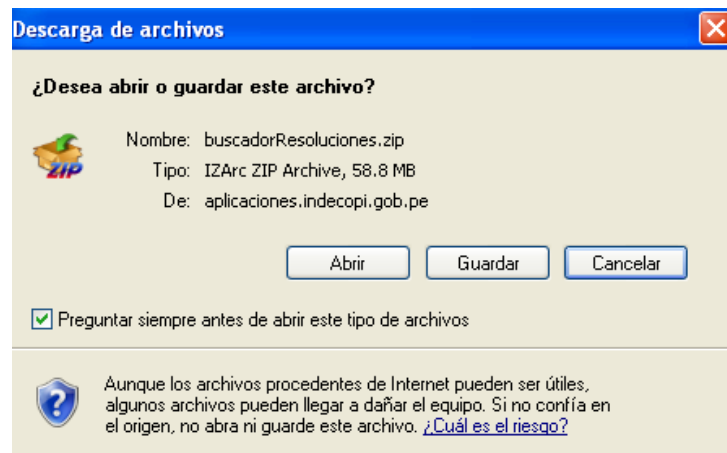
Descarga de archivos

¿Desea abrir o guardar este archivo?

ZIP

Nombre: buscadorResoluciones.zip
Tipo: IZArc ZIP Archive, 58.8 MB
De: aplicaciones.indecopi.gob.pe

Abrir
Guardar
Cancelar

Preguntar siempre antes de abrir este tipo de archivos

Aunque los archivos procedentes de Internet pueden ser útiles, algunos archivos pueden llegar a dañar el equipo. Si no confía en el origen, no abra ni guarde este archivo. ¿Cuál es el riesgo?